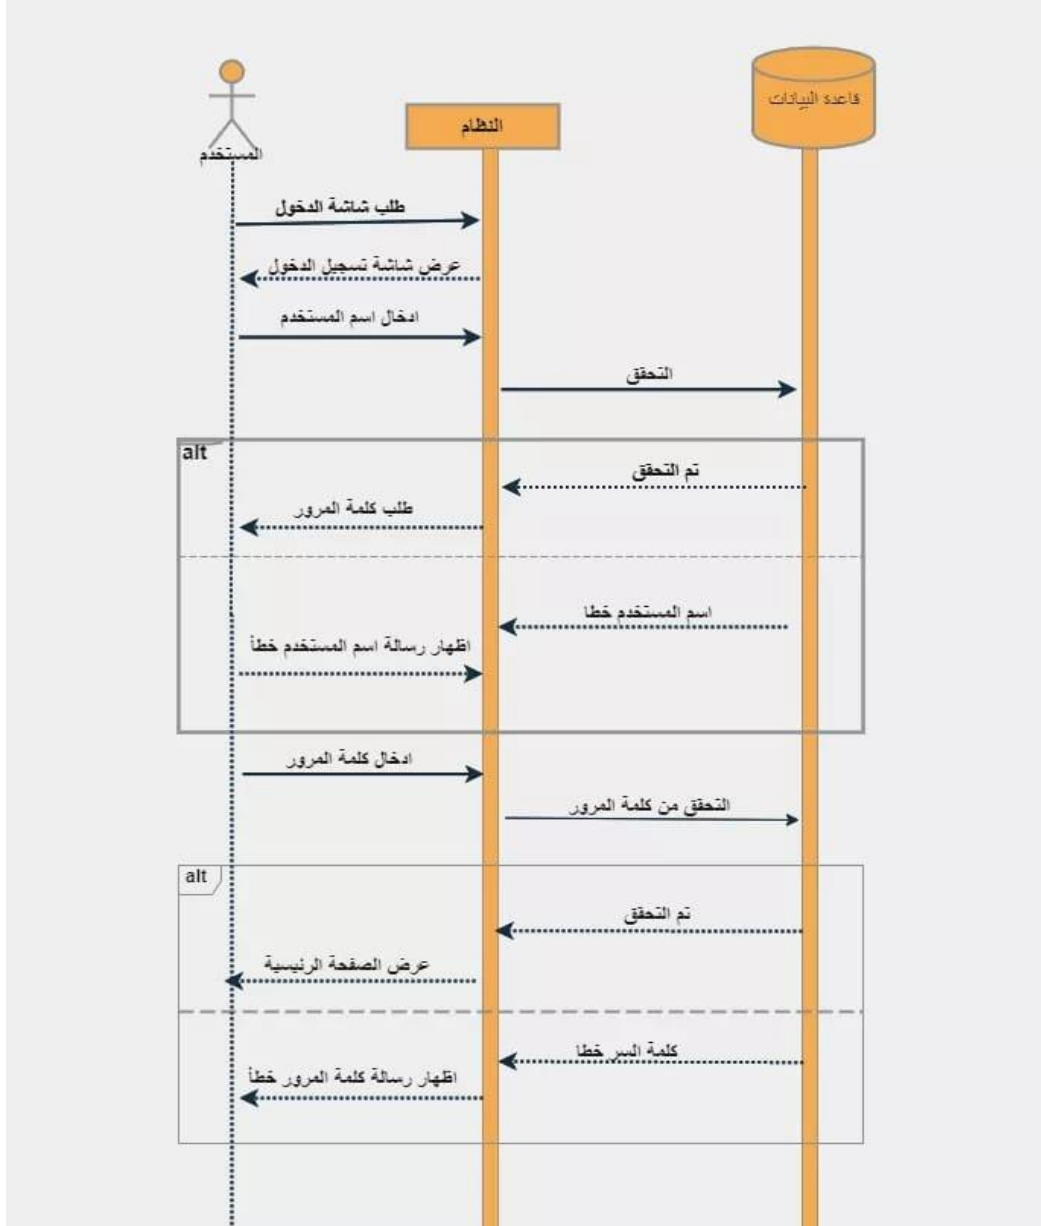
المستخدم

النظام

قاعدة البيانات

طلب شاشة الدخول

عرض شاشة تسجيل الدخول

ادخال اسم المستخدم

التحقق

alt

تم التحقق

طلب كلمة المرور

اسم المستخدم خطا

اظهار رسالة اسم المستخدم خطأ

ادخال كلمة المرور

التحقق من كلمة المرور

alt

تم التحقق

عرض الصفحة الرئيسية

كلمة السر خطا

اظهار رسالة كلمة المرور خطأ